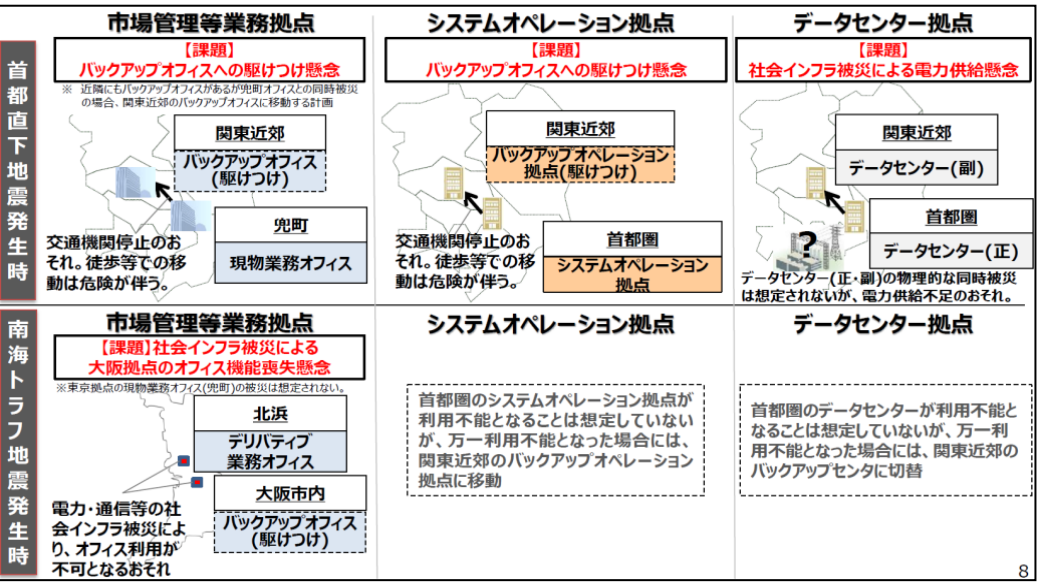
首都直下地震発生時

市場管理等業務拠点

【課題】
バックアップオフィスへの駆けつけ懸念

※ 近隣にもバックアップオフィスがあるが兜町オフィスとの同時被災の場合、関東近郊のバックアップオフィスに移動する計画

関東近郊
バックアップオフィス(駆けつけ)

兜町
現物業務オフィス

交通機関停止のおそれ。徒歩等での移動は危険が伴う。

システムオペレーション拠点

【課題】
バックアップオフィスへの駆けつけ懸念

関東近郊
バックアップオペレーション拠点(駆けつけ)

首都圏
システムオペレーション拠点

交通機関停止のおそれ。徒歩等での移動は危険が伴う。

データセンター拠点

【課題】
社会インフラ被災による電力供給懸念

関東近郊
データセンター(副)

首都圏
データセンター(正)

?

データセンター(正・副)の物理的な同時被災は想定されないが、電力供給不足のおそれ。

南海トラフ地震発生時

市場管理等業務拠点

【課題】社会インフラ被災による大阪拠点のオフィス機能喪失懸念

※東京拠点の現物業務オフィス(兜町)の被災は想定されない。

北浜
デリバティブ業務オフィス

大阪市内
バックアップオフィス(駆けつけ)

電力・通信等の社会インフラ被災により、オフィス利用が不可となるおそれ

システムオペレーション拠点

首都圏のシステムオペレーション拠点が利用不能となることは想定していないが、万一利用不能となった場合には、関東近郊のバックアップオペレーション拠点に移動

データセンター拠点

首都圏のデータセンターが利用不能となることは想定していないが、万一利用不能となった場合には、関東近郊のバックアップセンタに切替

8